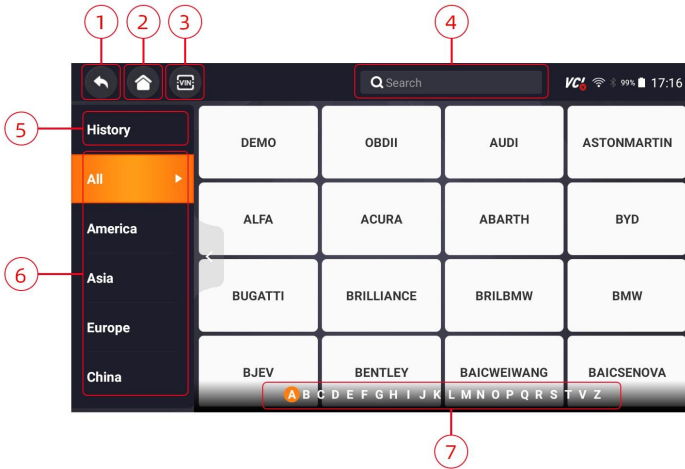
1 2 3 4

VIN

Search

VC 99% 17:16

5 History

All

America

6 Asia

Europe

China

| DEMO | OBDII | AUDI | ASTONMARTIN |
|---|---|---|---|
| ALFA | ACURA | ABARTH | BYD |
| BUGATTI | BRILLIANCE | BRILBMW | BMW |
| BJEV | BENTLEY | BAICWEIWANG | BAICSENOVA |

A B C D E F G H I J K L M N O P Q R S T V Z

7